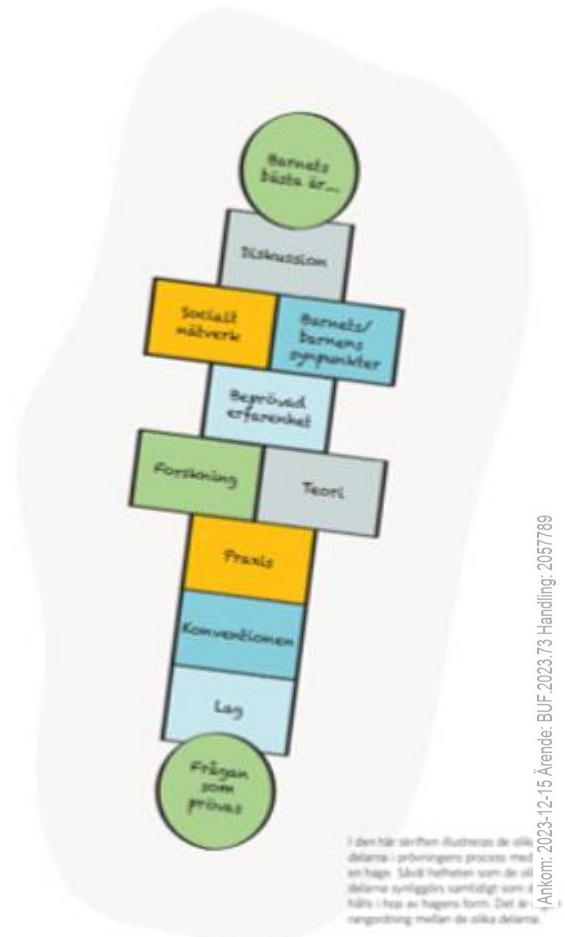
Barnets bästa är...

Diskussion

Socialt nätverk

Barnets/ barnens synpunkter

Beprövad erfarenhet

Forskning

Teori

Praxis

Konventionen

Lag

Frågan som prövas

I den här skriften illustreras de olik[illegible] delarna i prövningens process med en hage. Såväl helheten som de oli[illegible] delarna synliggörs samtidigt som d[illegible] hålls i hop av hagens form. Det är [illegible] rangordning mellan de olika delarna.

Ankom: 2023-12-15 Ärende: BUF.2023.73 Handling: 2057789